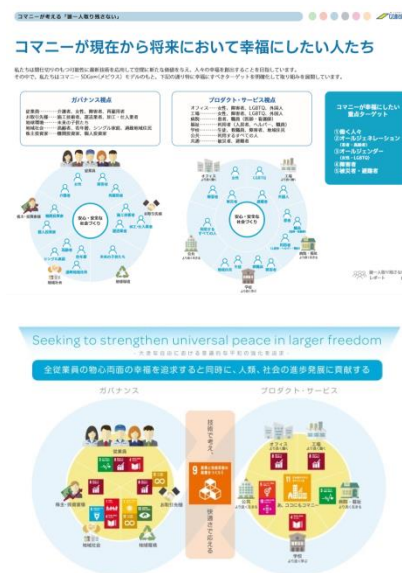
コマニーが考える「誰一人取り残さない」

コマニーが現在から将来において幸福にしたい人たち

私たちは間仕切りのものづくりと最新技術を活用して空間に新たな価値を与え、人々の幸福を創出することを目指しています。
そのため、私たちはコマニー SDGs（メビウス）モデルのもと、下記の通り特に幸福にすべきターゲットを明確化して取り組みを展開しています。

ガバナンス視点

プロダクト・サービス視点

コマニーが幸福にしたい重点ターゲット
①働く人々
②オールジェンダー
③障害者
④被災者・避難者

Seeking to strengthen universal peace in larger freedom

全従業員の物心両面の幸福を追求すると同時に、人類、社会の進歩発展に貢献する

ガバナンス

プロダクト・サービス

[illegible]